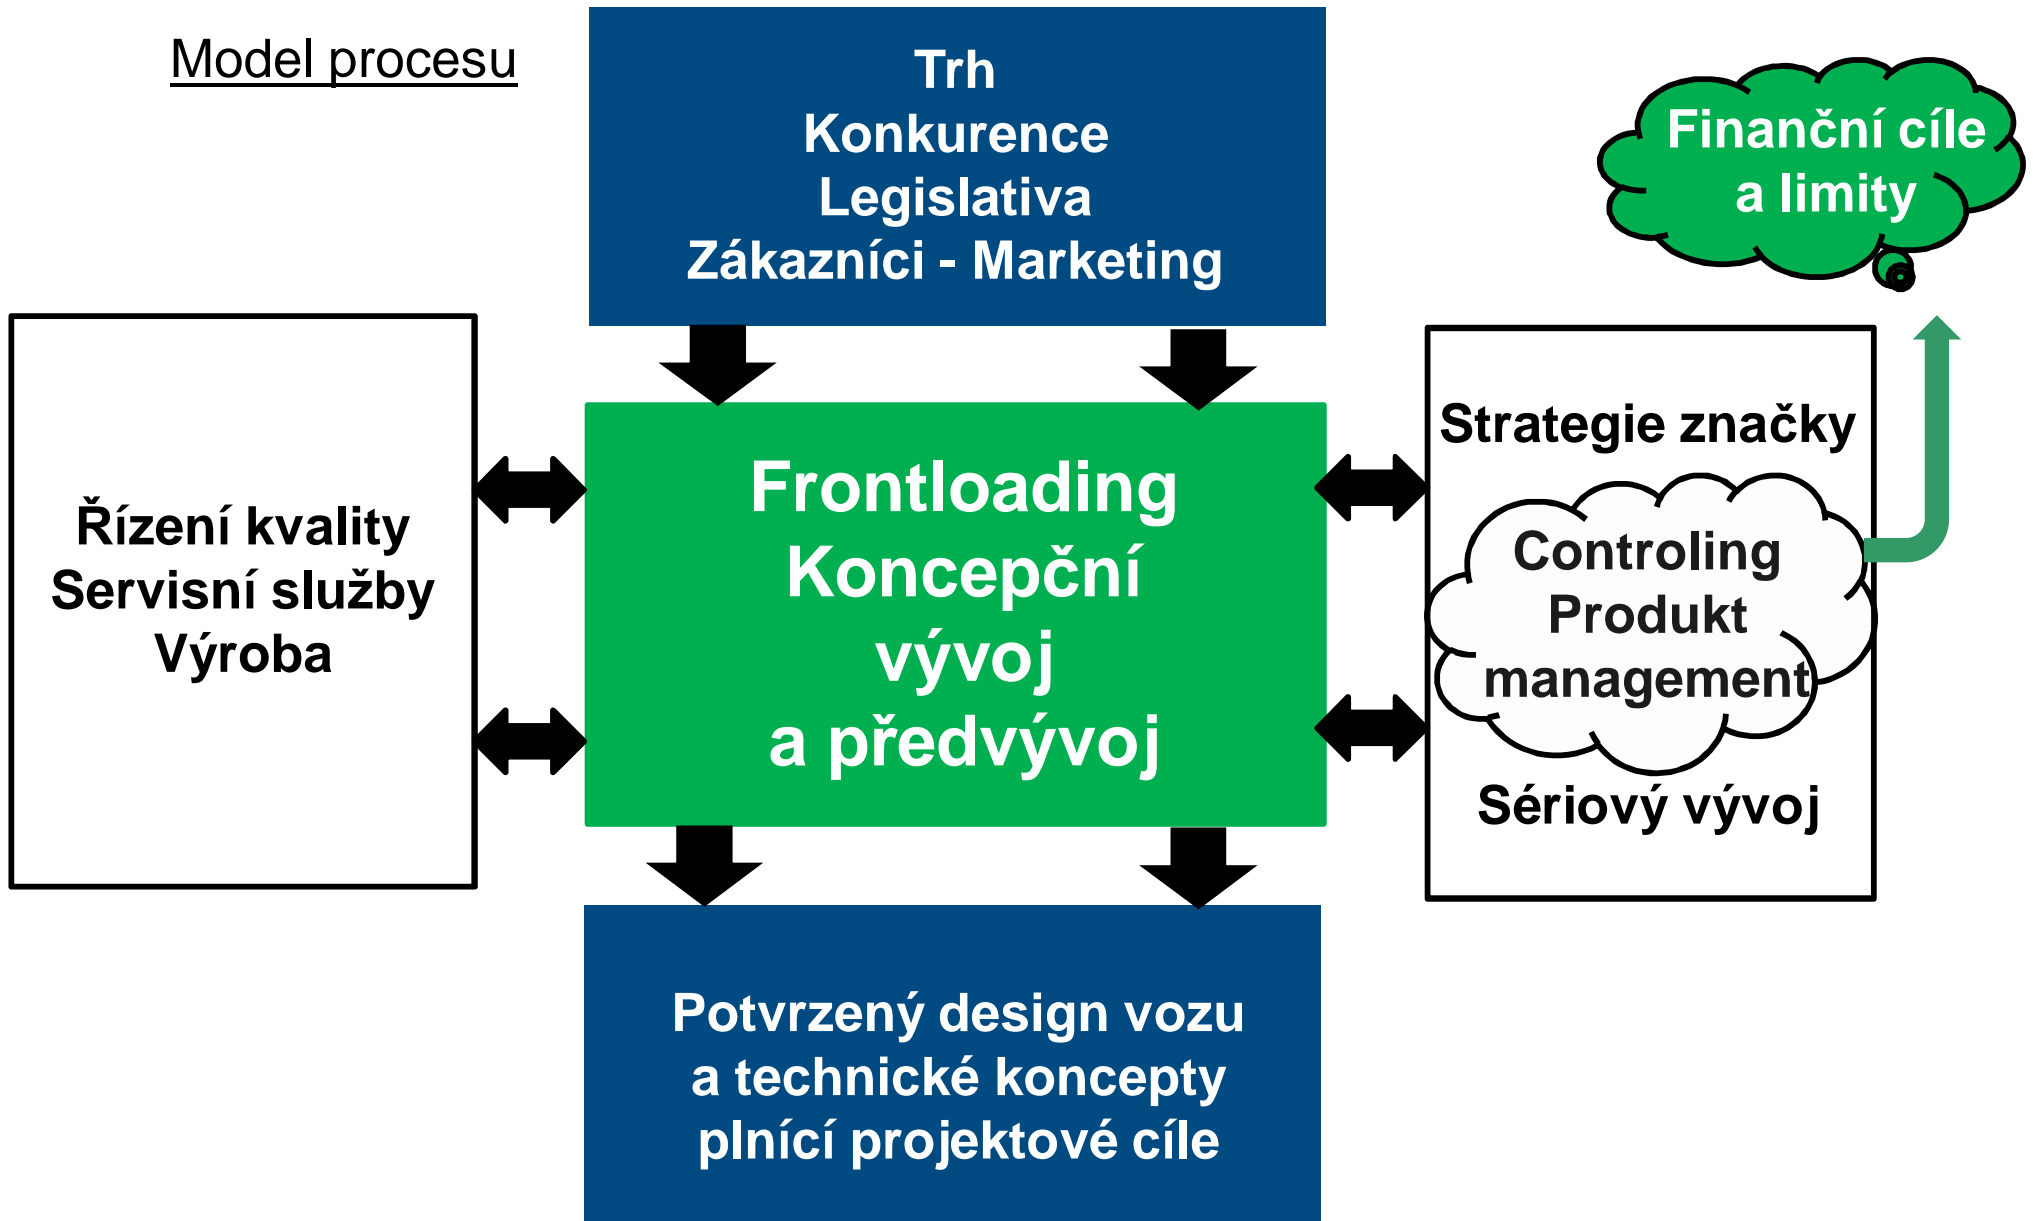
Model procesu

Trh
Konkurence
Legislativa
Zákazníci - Marketing

Finanční cíle a limity

Řízení kvality
Servisní služby
Výroba

Frontloading
Koncepční
vývoj
a předvývoj

Strategie značky

Controling
Produkt
management

Sériový vývoj

Potvrzený design vozu
a technické koncepty
plnící projektové cíle